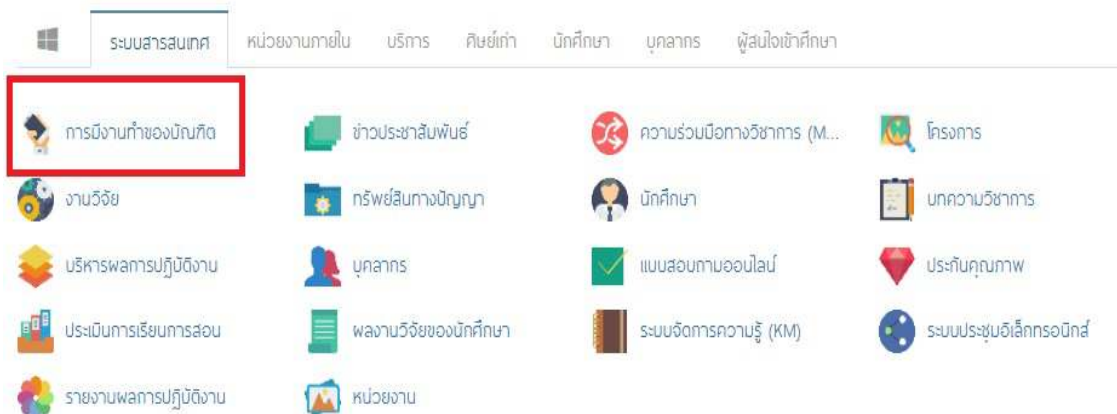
ระบบสารสนเทศ หน่วยงานภายใน บริการ ศิษย์เก่า นักศึกษา บุคลากร ผู้สนใจเข้าศึกษา

การมีงานทำของบัณฑิต
ข่าวประชาสัมพันธ์
ความร่วมมือทางวิชาการ (M...
โครงการ
งานวิจัย
ทรัพย์สินทางปัญญา
นักศึกษา
บทความวิชาการ
บริหารผลการปฏิบัติงาน
บุคลากร
แบบสอบถามออนไลน์
ประกันคุณภาพ
ประเมินการเรียนการสอน
ผลงานวิจัยของนักศึกษา
ระบบจัดการความรู้ (KM)
ระบบประชุมอิเล็กทรอนิกส์
รายงานผลการปฏิบัติงาน
หน่วยงาน